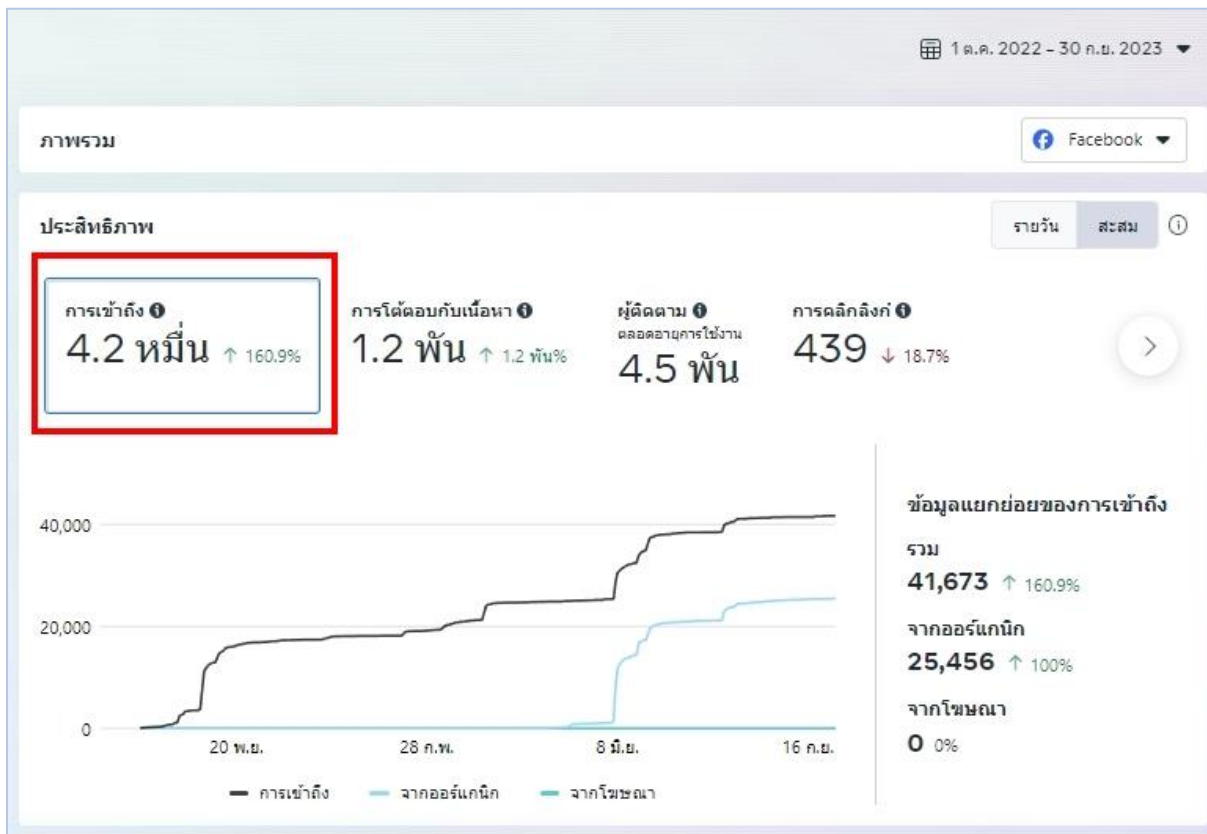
1 ต.ค. 2022 - 30 ก.ย. 2023

ภาพรวม

Facebook

ประสิทธิภาพ

รายวัน สะสม

การเข้าถึง
4.2 หมื่น ↑ 160.9%

การโต้ตอบกับเนื้อหา
1.2 พัน ↑ 1.2 พัน%

ผู้ติดตาม
ตลอดอายุการใช้งาน
4.5 พัน

การคลิกลิงก์
439 ↓ 18.7%

40,000
20,000
0
20 พ.ย.
28 ก.พ.
8 มิ.ย.
16 ก.ย.

การเข้าถึง
จากออร์แกนิก
จากโฆษณา

ข้อมูลแยกย่อยของการเข้าถึง

รวม
41,673 ↑ 160.9%

จากออร์แกนิก
25,456 ↑ 100%

จากโฆษณา
0 0%